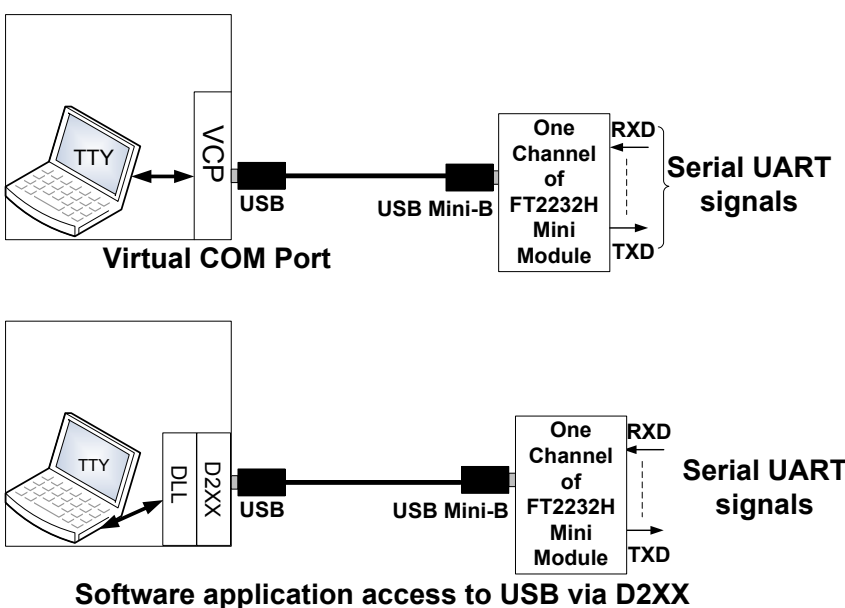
TTY

VCP

USB

USB Mini-B

One Channel of FT2232H Mini Module

RXD

TXD

Serial UART signals

Virtual COM Port

TTY

DLL

D2XX

USB

USB Mini-B

One Channel of FT2232H Mini Module

RXD

TXD

Serial UART signals

Software application access to USB via D2XX